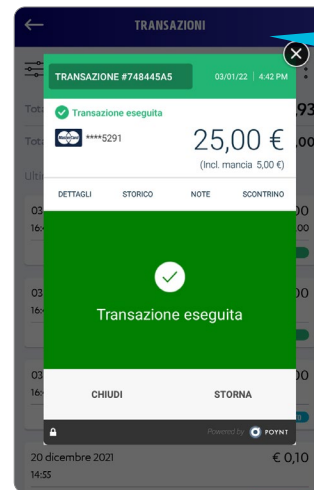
TRANSAZIONI

TRANSAZIONE #748445A5
03/01/22 | 4:42 PM

Transazione eseguita

****5291

25,00 €

(Incl. mancia 5,00 €)

DETTAGLI
STORICO
NOTE
SCONTRINO

Transazione eseguita

CHIUDI
STORNA

Powered by POYNT

Tot
Tot
Ulti
03
16:
03
16:
03
16:
.93
,00
00
00
00
00

20 dicembre 2021
14:55
€ 0,10